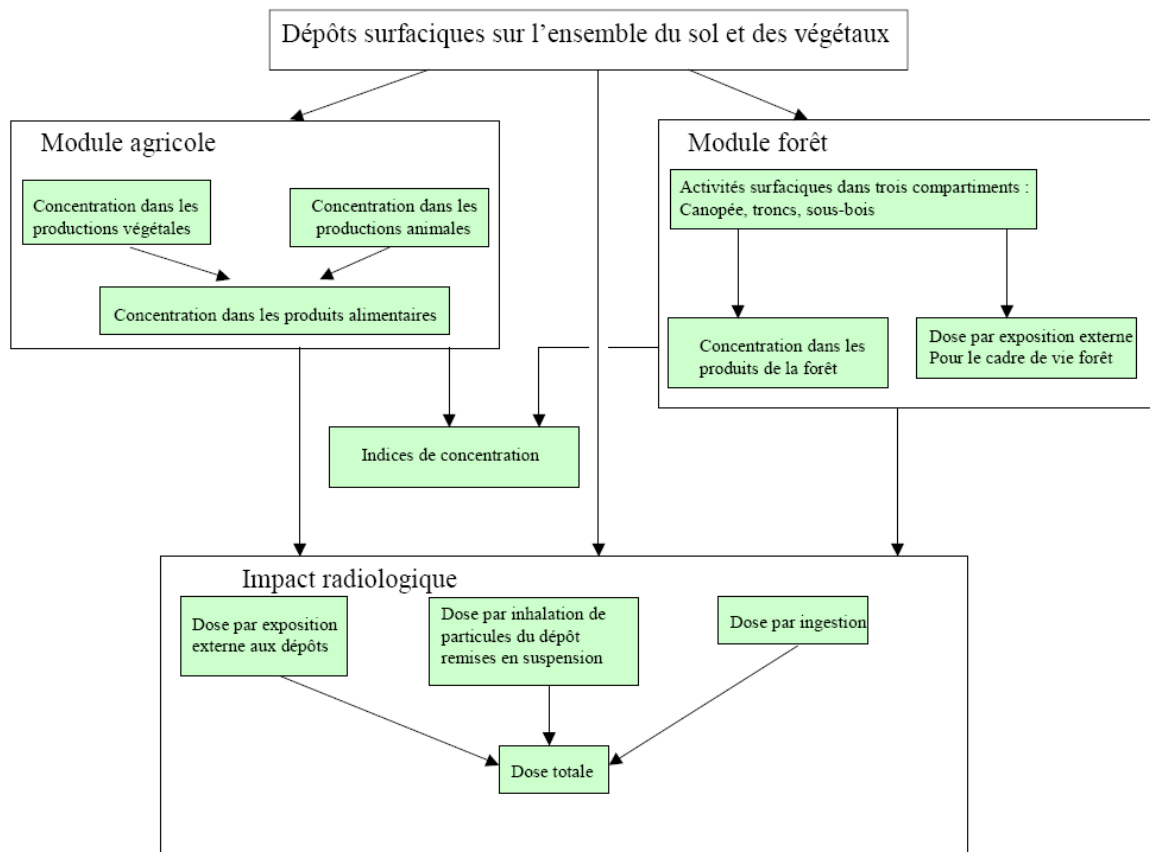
Dépôts surfaciques sur l’ensemble du sol et des végétaux

Module agricole

Concentration dans les productions végétales

Concentration dans les productions animales

Concentration dans les produits alimentaires

Module forêt

Activités surfaciques dans trois compartiments : Canopée, troncs, sous-bois

Concentration dans les produits de la forêt

Dose par exposition externe Pour le cadre de vie forêt

Indices de concentration

Impact radiologique

Dose par exposition externe aux dépôts

Dose par inhalation de particules du dépôt remises en suspension

Dose par ingestion

Dose totale